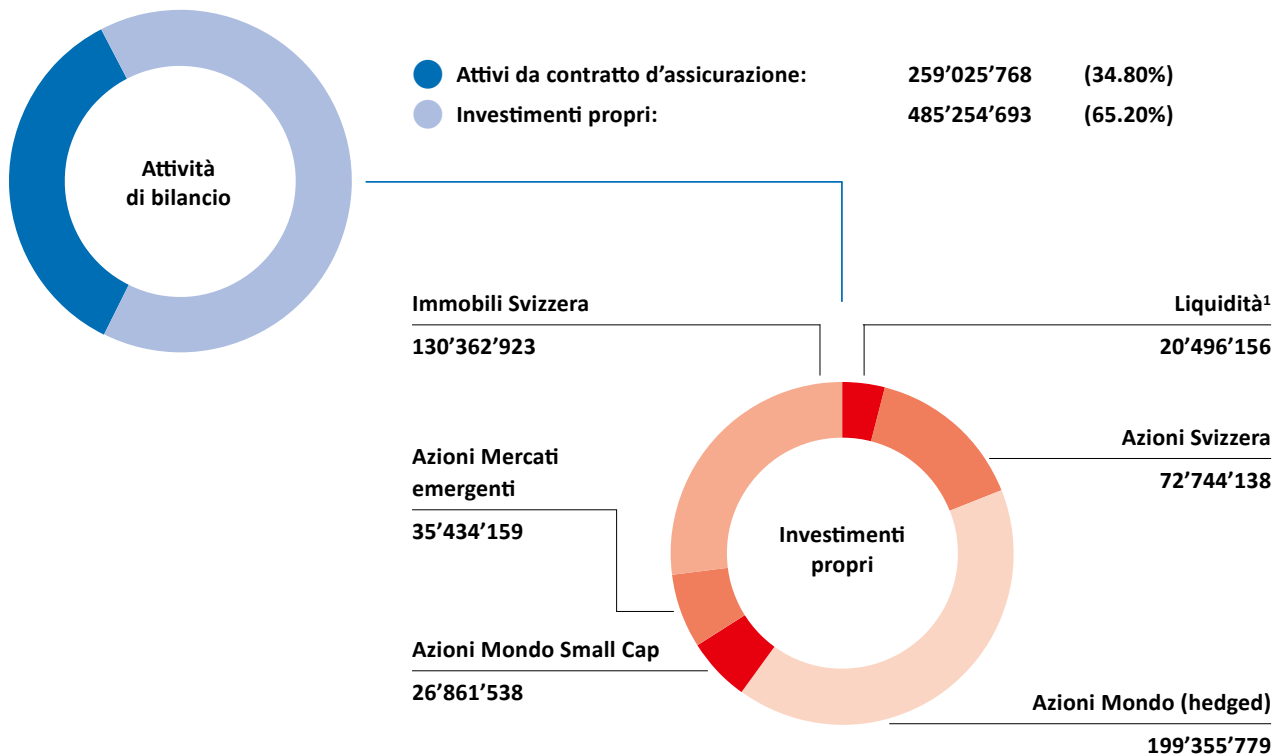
Attività di bilancio

Attivi da contratto d'assicurazione: 259'025'768 (34.80%)
Investimenti propri: 485'254'693 (65.20%)

Immobili Svizzera
130'362'923

Liquidità$^1$
20'496'156

Azioni Mercati emergenti
35'434'159

Azioni Svizzera
72'744'138

Investimenti propri

Azioni Mondo Small Cap
26'861'538

Azioni Mondo (hedged)
199'355'779